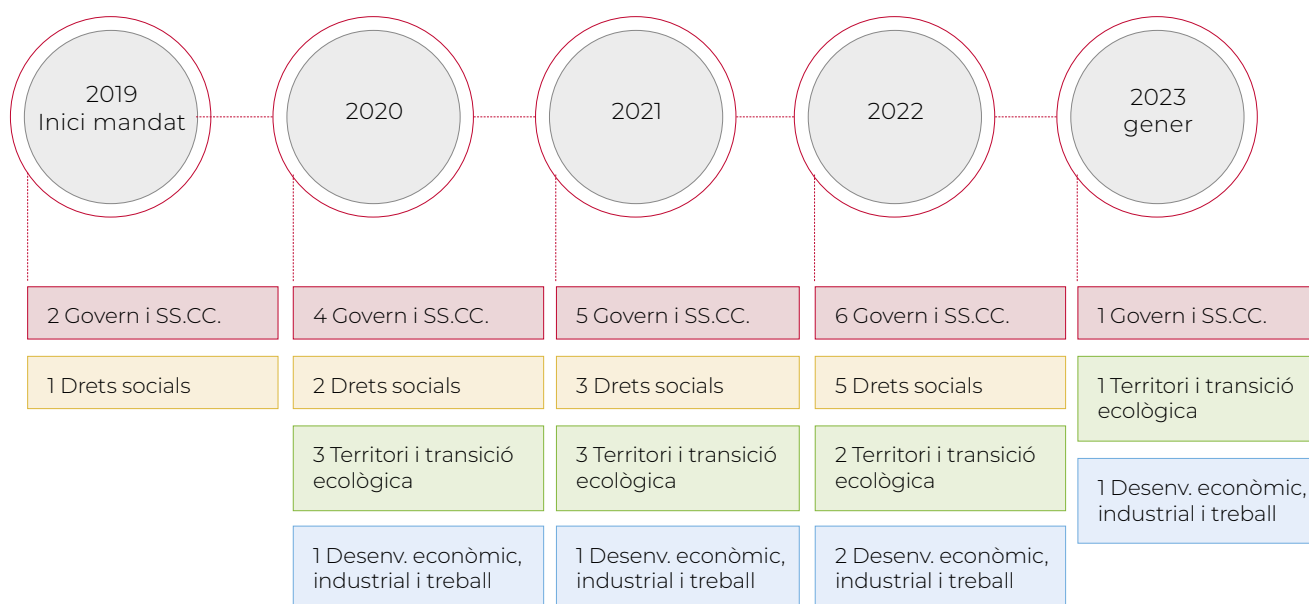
2019
Inici mandat

2020

2021

2022

2023
gener

2 Govern i SS.CC.

1 Drets socials

4 Govern i SS.CC.

2 Drets socials

3 Territori i transició ecològica

1 Desenv. econòmic, industrial i treball

5 Govern i SS.CC.

3 Drets socials

3 Territori i transició ecològica

1 Desenv. econòmic, industrial i treball

6 Govern i SS.CC.

5 Drets socials

2 Territori i transició ecològica

2 Desenv. econòmic, industrial i treball

1 Govern i SS.CC.

1 Territori i transició ecològica

1 Desenv. econòmic, industrial i treball